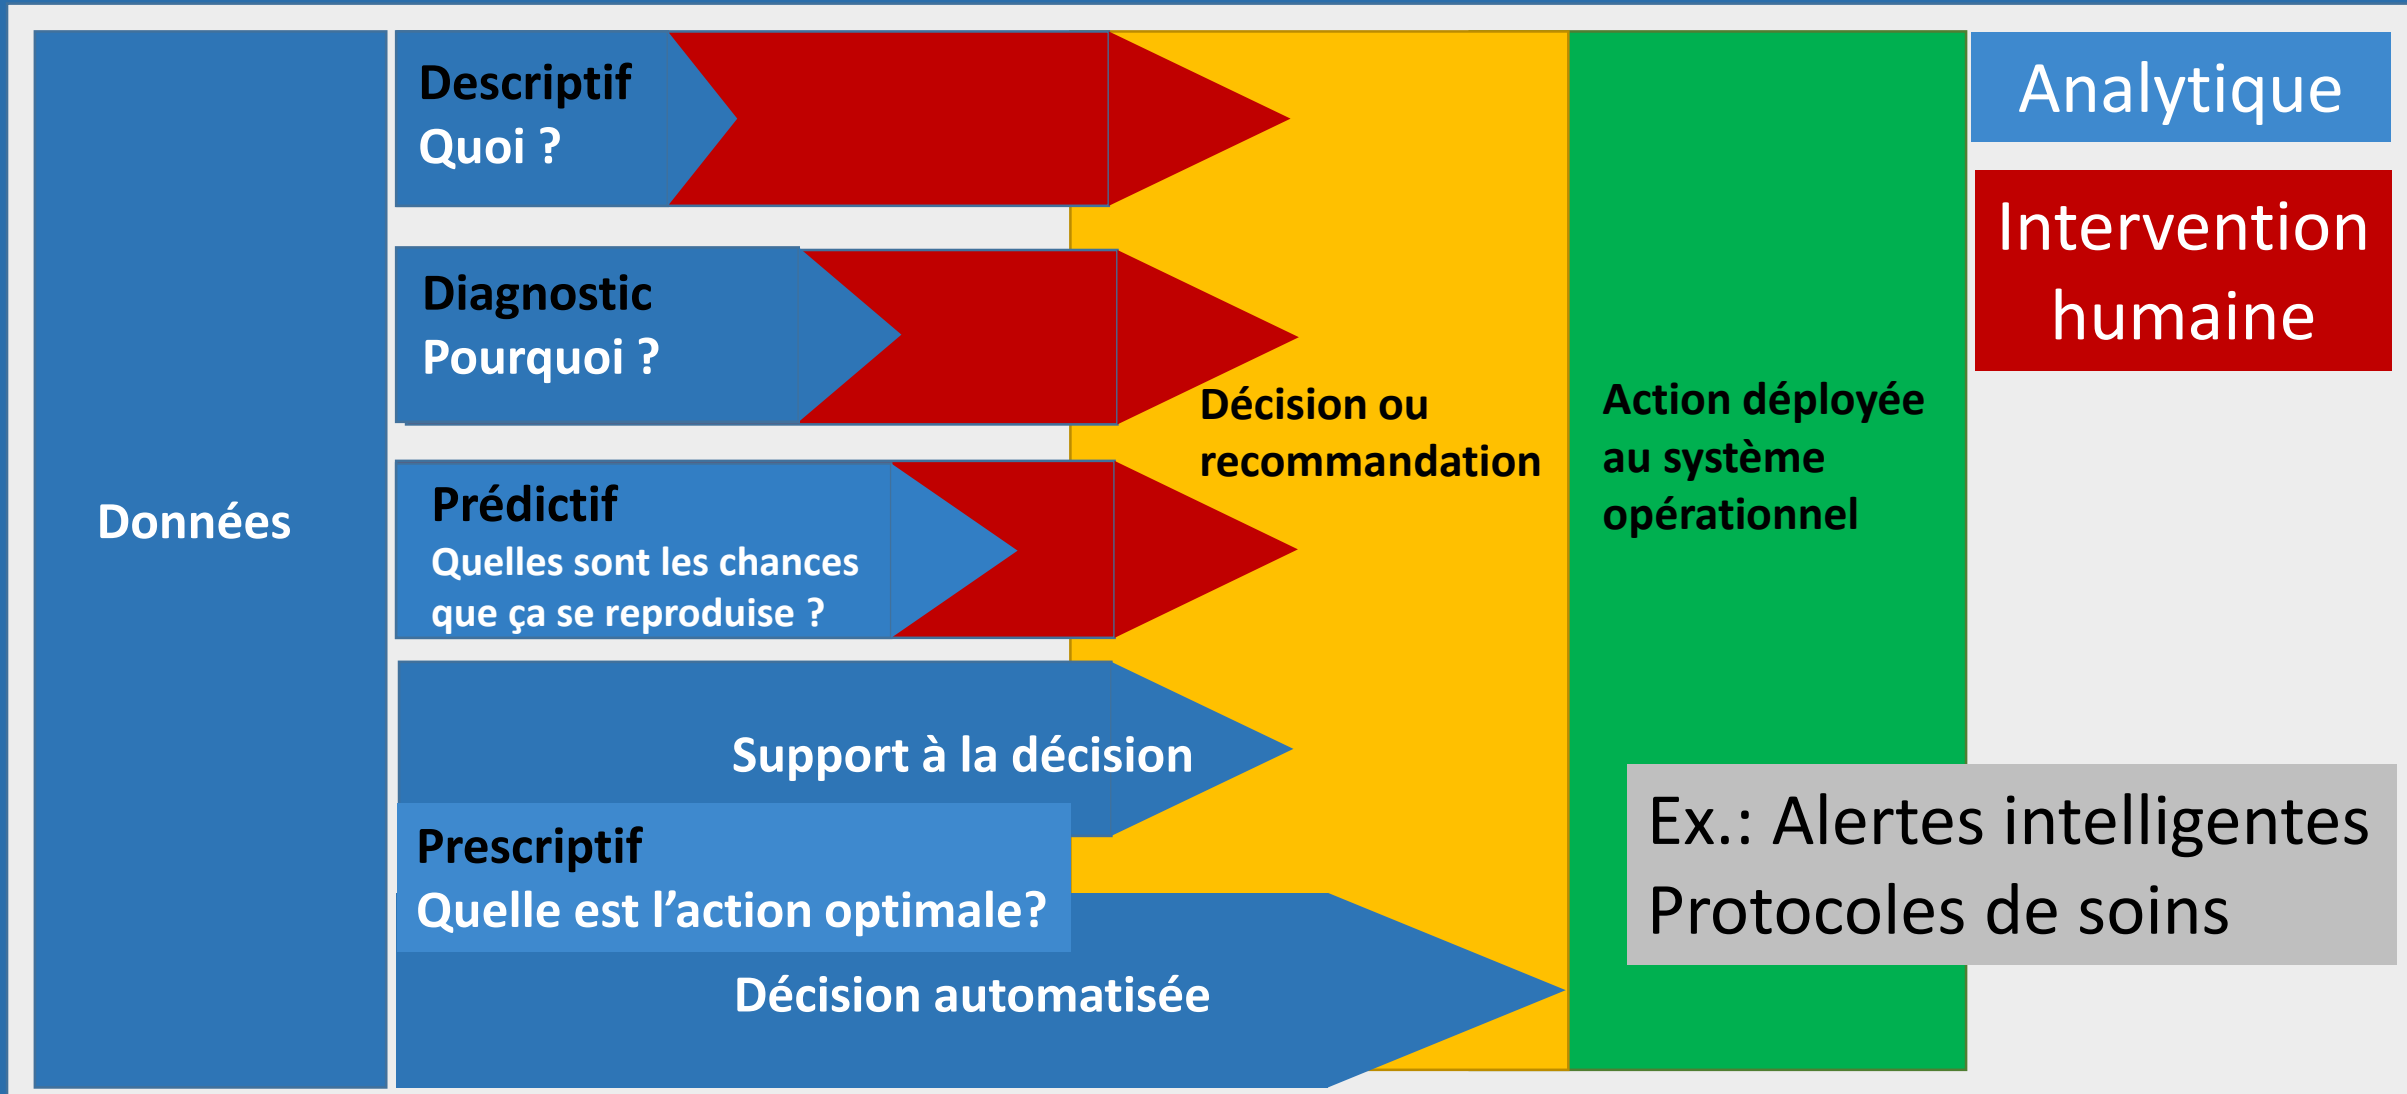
Données

Descriptif
Quoi ?

Diagnostic
Pourquoi ?

Prédictif
Quelles sont les chances que ça se reproduise ?

Support à la décision

Prescriptif
Quelle est l’action optimale?

Décision automatisée

Décision ou recommandation

Action déployée au système opérationnel

Analytique

Intervention humaine

Ex.: Alertes intelligentes
Protocoles de soins